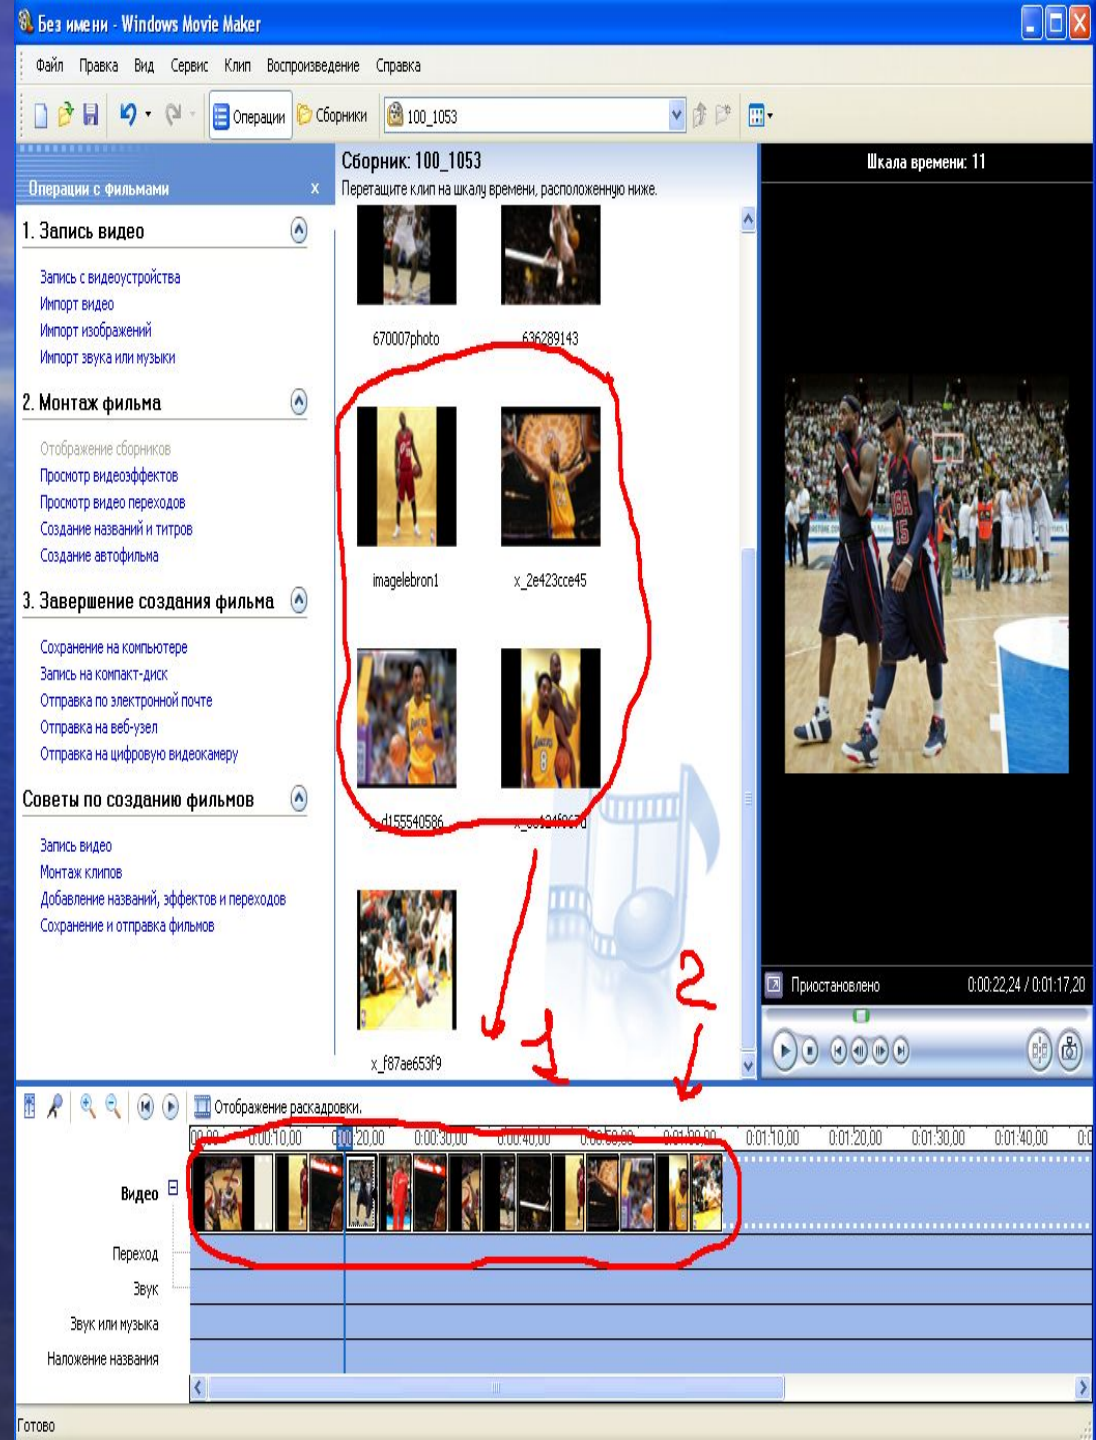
Без имени - Windows Movie Maker

Файл Правка Вид Сервис Клип Воспроизведение Справка

Операции Сборники 100_1053

Операции с фильмами ×

1. Запись видео

Запись с видеоустройства
Импорт видео
Импорт изображений
Импорт звука или музыки

2. Монтаж фильма

Отображение сборников
Просмотр видеоэффектов
Просмотр видео переходов
Создание названий и титров
Создание автофильма

3. Завершение создания фильма

Сохранение на компьютере
Запись на компакт-диск
Отправка по электронной почте
Отправка на веб-узел
Отправка на цифровую видеокамеру

Советы по созданию фильмов

Запись видео
Монтаж клипов
Добавление названий, эффектов и переходов
Сохранение и отправка фильмов

Сборник: 100_1053
Перетащите клип на шкалу времени, расположенную ниже.

670007photo
636289143
imagelebron1
x_2e423cce45
d155540586
x_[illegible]
x_f87ae653f9

1
2

Шкала времени: 11

Приостановлено 0:00:22,24 / 0:01:17,20

Отображение раскадровки.

00,00 0:00:10,00 0:00:20,00 0:00:30,00 0:00:40,00 0:00:50,00 0:01:00,00 0:01:10,00 0:01:20,00 0:01:30,00 0:01:40,00

Видео
Переход
Звук
Звук или музыка
Наложение названия

Готово